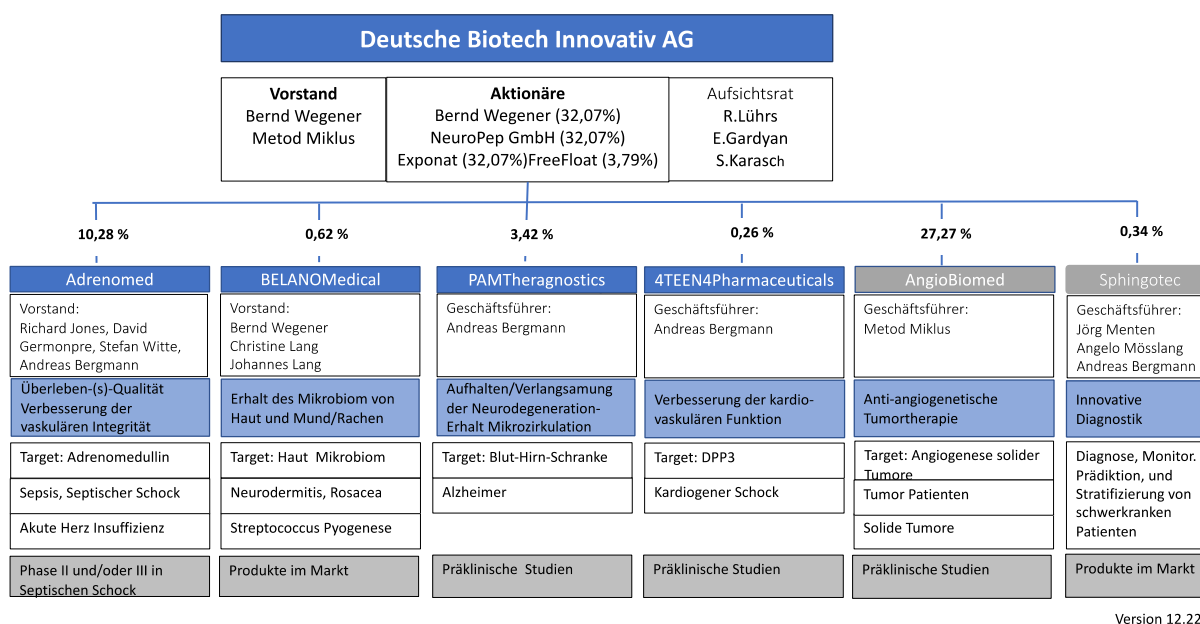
Deutsche Biotech Innovativ AG

**Vorstand**
Bernd Wegener
Metod Miklus

**Aktionäre**
Bernd Wegener (32,07%)
NeuroPep GmbH (32,07%)
Exponat (32,07%)FreeFloat (3,79%)

Aufsichtsrat
R.Lührs
E.Gardyan
S.Karasch

10,28 %

Adrenomed

Vorstand:
Richard Jones, David Germonpre, Stefan Witte, Andreas Bergmann

Überleben-(s)-Qualität Verbesserung der vaskulären Integrität

Target: Adrenomedullin

Sepsis, Septischer Schock

Akute Herz Insuffizienz

Phase II und/oder III in Septischen Schock

0,62 %

BELANOMedical

Vorstand:
Bernd Wegener
Christine Lang
Johannes Lang

Erhalt des Mikrobiom von Haut und Mund/Rachen

Target: Haut Mikrobiom

Neurodermitis, Rosacea

Streptococcus Pyogenese

Produkte im Markt

3,42 %

PAMTheragnostics

Geschäftsführer:
Andreas Bergmann

Aufhalten/Verlangsamung der Neurodegeneration-Erhalt Mikrozirkulation

Target: Blut-Hirn-Schranke

Alzheimer

Präklinische Studien

0,26 %

4TEEN4Pharmaceuticals

Geschäftsführer:
Andreas Bergmann

Verbesserung der kardio-vaskulären Funktion

Target: DPP3

Kardiogener Schock

Präklinische Studien

27,27 %

AngioBiomed

Geschäftsführer:
Metod Miklus

Anti-angiogenetische Tumortherapie

Target: Angiogenese solider Tumore

Tumor Patienten

Solide Tumore

Präklinische Studien

0,34 %

Sphingotec

Geschäftsführer:
Jörg Menten
Angelo Mösslang
Andreas Bergmann

Innovative Diagnostik

Diagnose, Monitor. Prädiktion, und Stratifizierung von schwerkranken Patienten

Produkte im Markt

Version 12.22